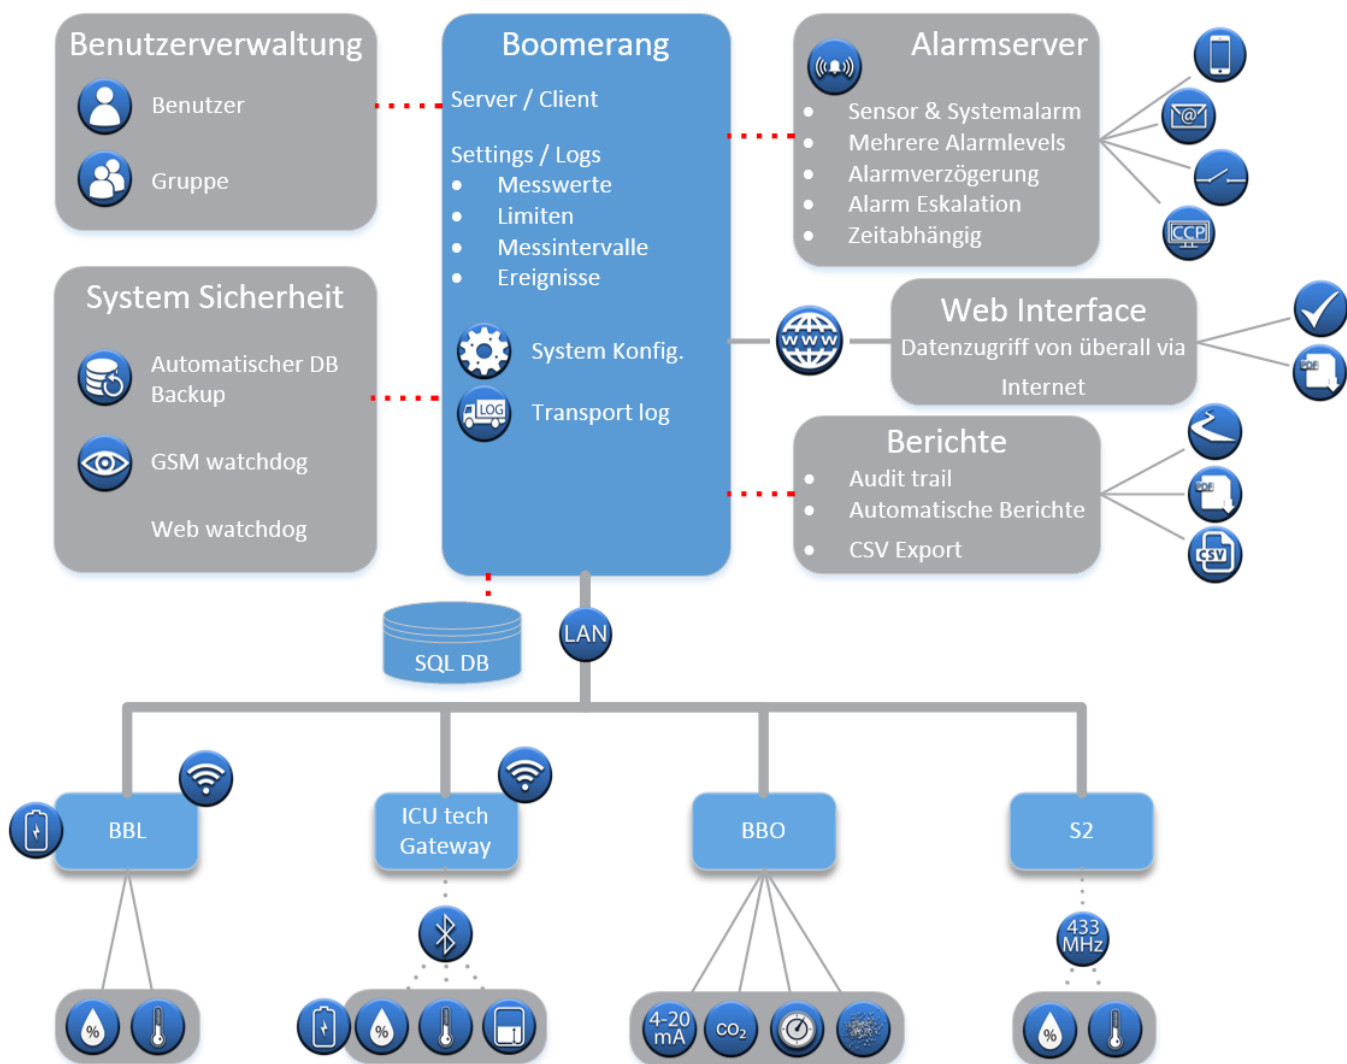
Benutzerverwaltung

Benutzer

Gruppe

Boomerang

Server / Client

Settings / Logs
- Messwerte
- Limiten
- Messintervalle
- Ereignisse

System Konfig.

LOG Transport log

Alarmserver

- Sensor & Systemalarm
- Mehrere Alarmlevels
- Alarmverzögerung
- Alarm Eskalation
- Zeitabhängig

@

CCP

System Sicherheit

Automatischer DB Backup

GSM watchdog

Web watchdog

WWW

Web Interface

Datenzugriff von überall via Internet

PDF

Berichte

- Audit trail
- Automatische Berichte
- CSV Export

PDF

CSV

SQL DB

LAN

BBL

ICU tech Gateway

BBO

S2

%

%

4-20 mA

$CO_2$

433 MHz

%